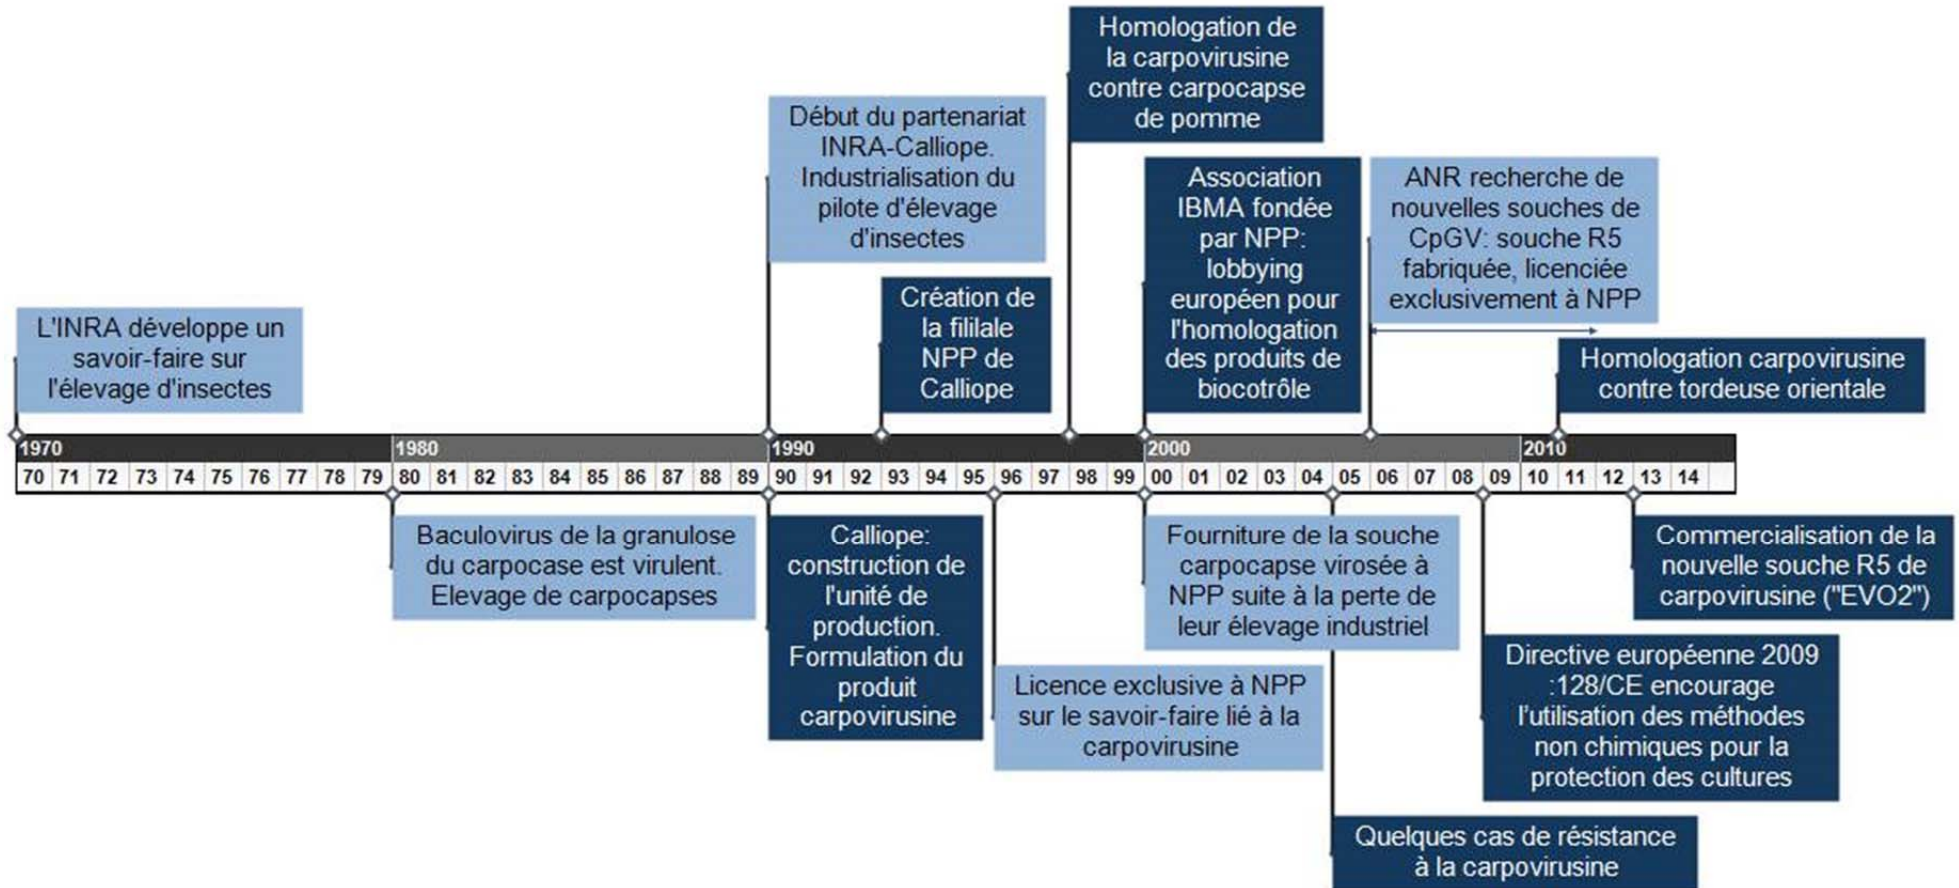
Homologation de la carpovirusine contre carpocapse de pomme

Début du partenariat INRA-Calliope. Industrialisation du pilote d'élevage d'insectes

Association IBMA fondée par NPP: lobbying européen pour l'homologation des produits de biocotrôle

ANR recherche de nouvelles souches de CpGV: souche R5 fabriquée, licenciée exclusivement à NPP

L'INRA développe un savoir-faire sur l'élevage d'insectes

Création de la fililale NPP de Calliope

Homologation carpovirusine contre tordeuse orientale

1970 | 1980 | 1990 | 2000 | 2010

70 71 72 73 74 75 76 77 78 79 80 81 82 83 84 85 86 87 88 89 90 91 92 93 94 95 96 97 98 99 00 01 02 03 04 05 06 07 08 09 10 11 12 13 14

Baculovirus de la granulose du carpocase est virulent. Elevage de carpocapses

Calliope: construction de l'unité de production. Formulation du produit carpovirusine

Fourniture de la souche carpocapse virosée à NPP suite à la perte de leur élevage industriel

Commercialisation de la nouvelle souche R5 de carpovirusine ("EVO2")

Licence exclusive à NPP sur le savoir-faire lié à la carpovirusine

Directive européenne 2009 :128/CE encourage l'utilisation des méthodes non chimiques pour la protection des cultures

Quelques cas de résistance à la carpovirusine